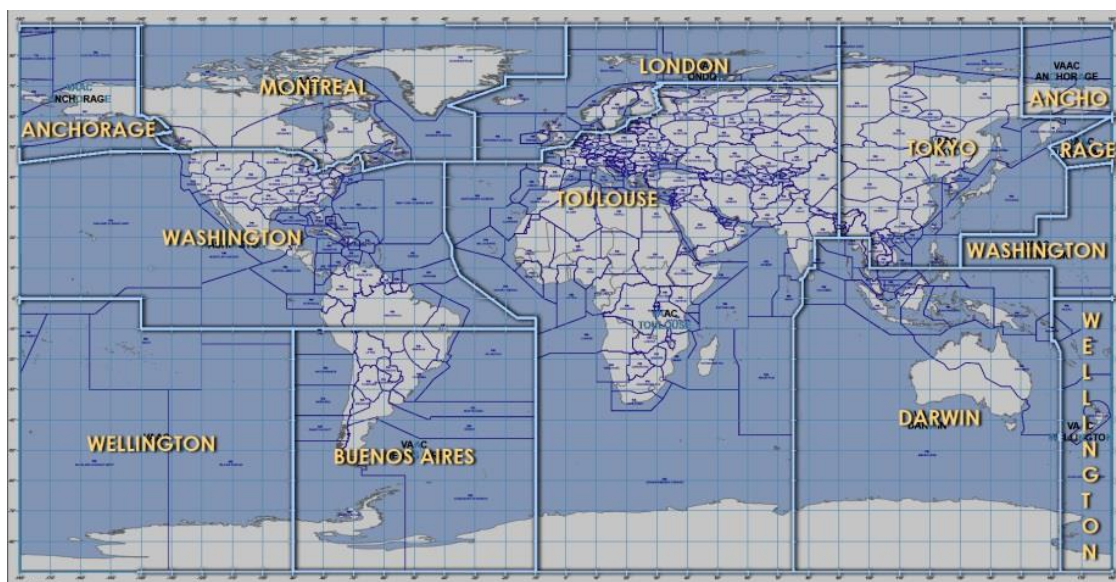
VAAC
NCHORAGE

MONTREAL

LONDON
ONDO

VAAC
ANCHORAGE

ANCHO

ANCHORAGE

RAGE

TOKYO

TOULOUSE

WASHINGTON

WASHINGTON

VAAC
TOULOUSE

W
E
L
L
I
N
G
T
O
N

DARWIN
DARWIN

VAAC
WELLINGTO

WELLINGTON

VAAC
BUENOS AIRES